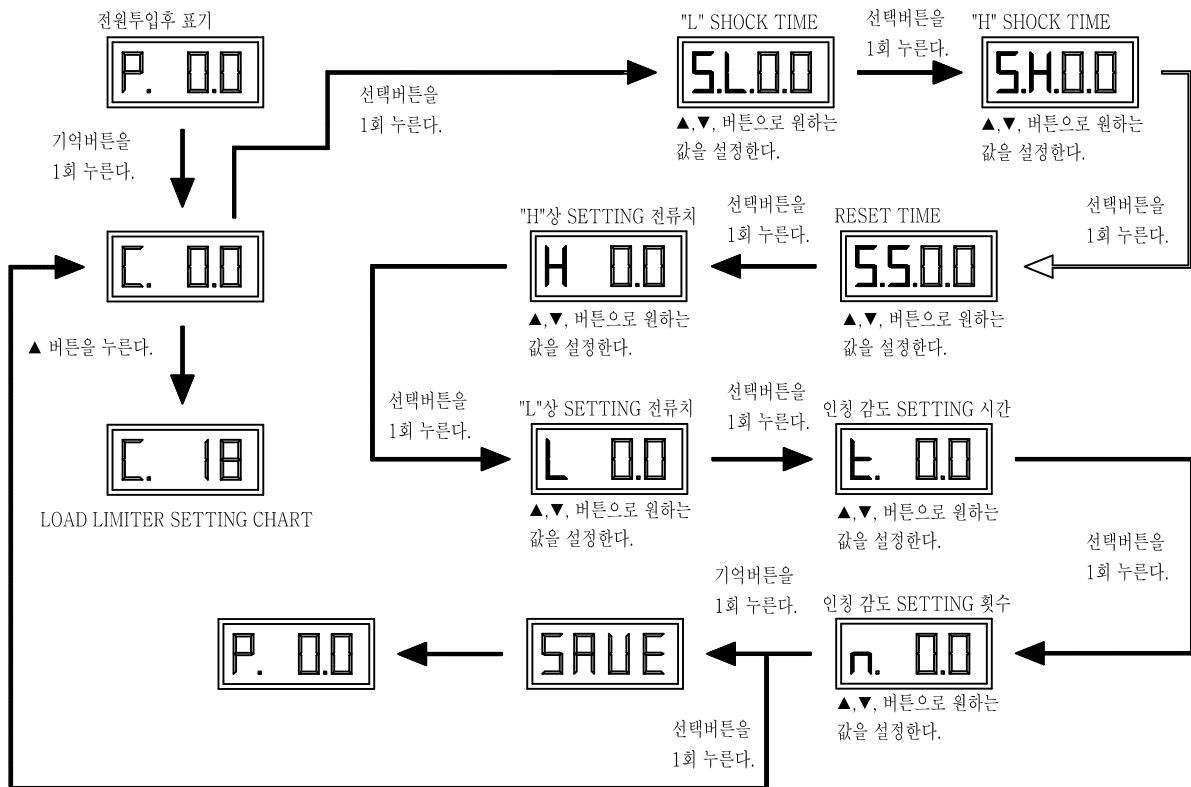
전원투입후 표기

P. 0.0

기억버튼을 1회 누른다.

C. 0.0

▲ 버튼을 누른다.

C. 18

LOAD LIMITER SETTING CHART

선택버튼을 1회 누른다.

"L" SHOCK TIME

S.L.0.0

▲,▼, 버튼으로 원하는 값을 설정한다.

선택버튼을 1회 누른다.

"H" SHOCK TIME

S.H.0.0

▲,▼, 버튼으로 원하는 값을 설정한다.

선택버튼을 1회 누른다.

RESET TIME

S.S.0.0

▲,▼, 버튼으로 원하는 값을 설정한다.

선택버튼을 1회 누른다.

"H"상 SETTING 전류치

H 0.0

▲,▼, 버튼으로 원하는 값을 설정한다.

선택버튼을 1회 누른다.

"L"상 SETTING 전류치

L 0.0

▲,▼, 버튼으로 원하는 값을 설정한다.

선택버튼을 1회 누른다.

인칭 감도 SETTING 시간

t. 0.0

▲,▼, 버튼으로 원하는 값을 설정한다.

선택버튼을 1회 누른다.

인칭 감도 SETTING 횟수

n. 0.0

▲,▼, 버튼으로 원하는 값을 설정한다.

기억버튼을 1회 누른다.

SAVE

P. 0.0

선택버튼을 1회 누른다.